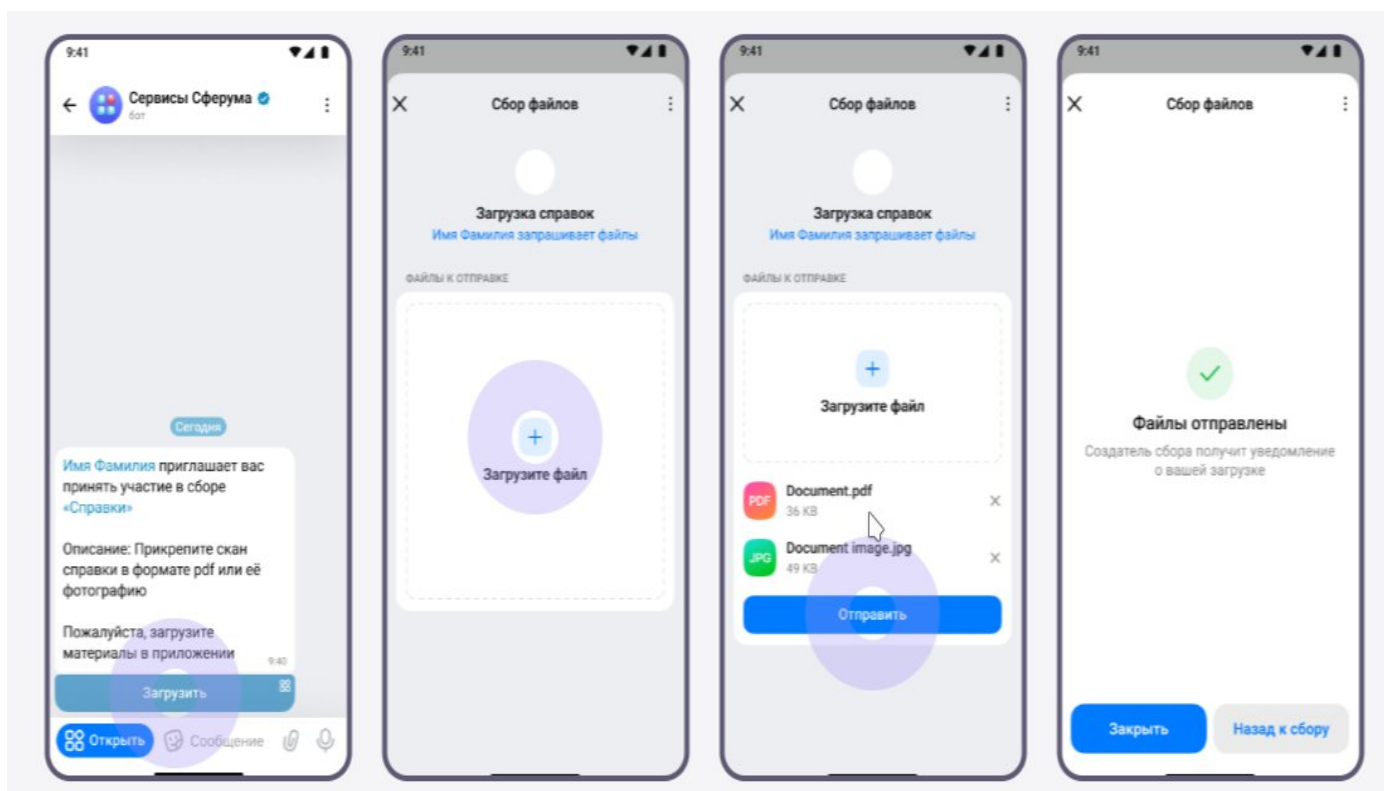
9:41

Сервисы Сферума
бот

Сегодня

Имя Фамилия приглашает вас принять участие в сборе «Справки»

Описание: Прикрепите скан справки в формате pdf или её фотографию

Пожалуйста, загрузите материалы в приложении

9:40

Загрузить

Открыть
Сообщение

9:41

Сбор файлов

Загрузка справок
Имя Фамилия запрашивает файлы

ФАЙЛЫ К ОТПРАВКЕ

Загрузите файл

9:41

Сбор файлов

Загрузка справок
Имя Фамилия запрашивает файлы

ФАЙЛЫ К ОТПРАВКЕ

Загрузите файл

PDF
Document.pdf
36 KB

JPG
Document image.jpg
49 KB

Отправить

9:41

Сбор файлов

Файлы отправлены
Создатель сбора получит уведомление о вашей загрузке

Закрыть
Назад к сбору